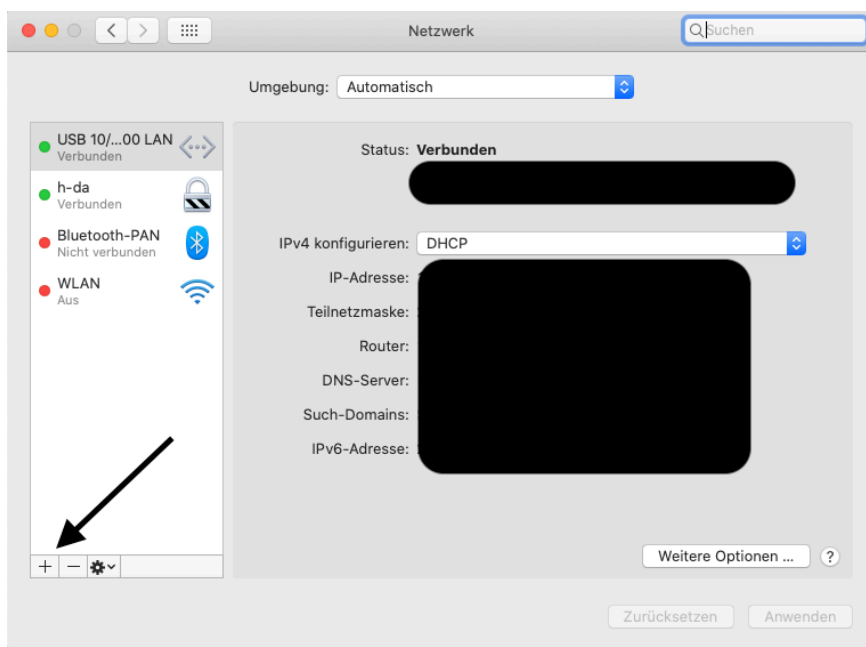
Netzwerk

Suchen

Umgebung: Automatisch

USB 10/...00 LAN
Verbunden

h-da
Verbunden

Bluetooth-PAN
Nicht verbunden

WLAN
Aus

Status: Verbunden

IPv4 konfigurieren: DHCP

IP-Adresse:

Teilnetzmaske:

Router:

DNS-Server:

Such-Domains:

IPv6-Adresse:

+ −

Weitere Optionen ...

?

Zurücksetzen

Anwenden